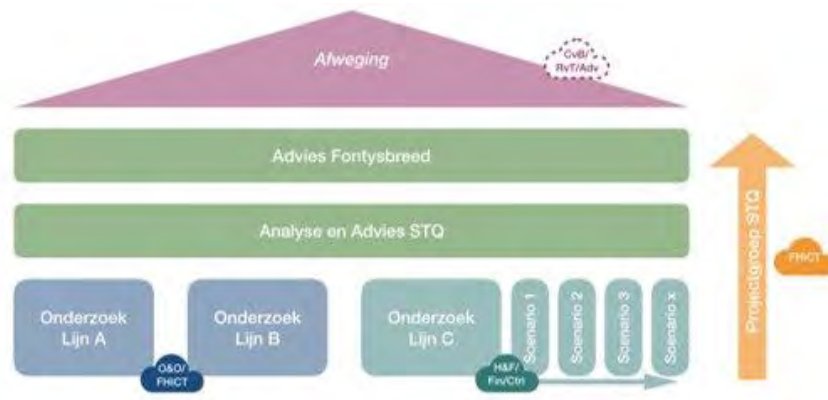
Afweging

CvB/ RvT/Adv

Advies Fontysbreed

Analyse en Advies STQ

Projectgroep STQ

FHICT

Onderzoek Lijn A

Onderzoek Lijn B

O&O/ FHICT

Onderzoek Lijn C

Scenario 1

Scenario 2

Scenario 3

Scenario x

H&F/ Fin/Ctrl